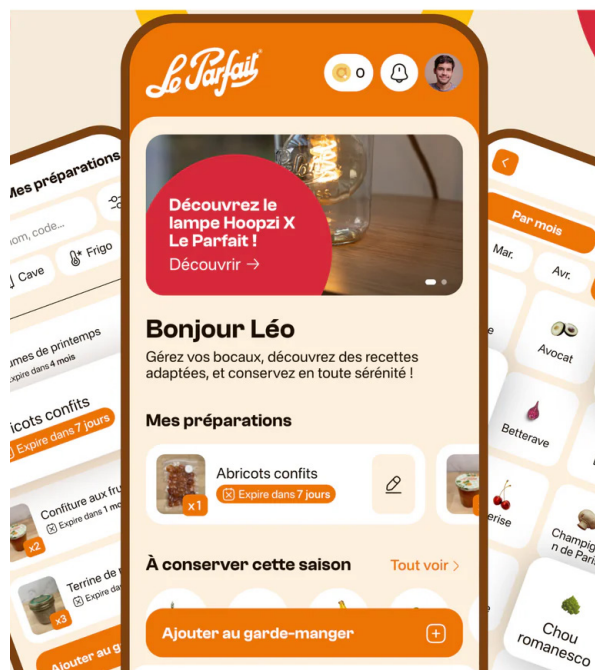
Le Parfait®

0

Découvrez le lampe Hoopzi X Le Parfait !

Découvrir →

Bonjour Léo

Gérez vos bocaux, découvrez des recettes adaptées, et conservez en toute sérénité !

Mes préparations

Abricots confits

Expire dans 7 jours

x1

À conserver cette saison

Tout voir >

Ajouter au garde-manger

Mes préparations

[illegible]om, code...

Cave

Frigo

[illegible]umes de printemps
Expire dans 4 mois

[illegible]ricots confits
Expire dans 7 jours

Confiture aux fru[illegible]
Expire dans 1 mo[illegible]

x2

Terrine de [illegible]
Expire dans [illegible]

x3

Ajouter au g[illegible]

<

Par mois

Mar.

Avr.

Avocat

Betterave

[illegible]erise

Champig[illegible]
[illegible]n de Pari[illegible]

Chou romanesco